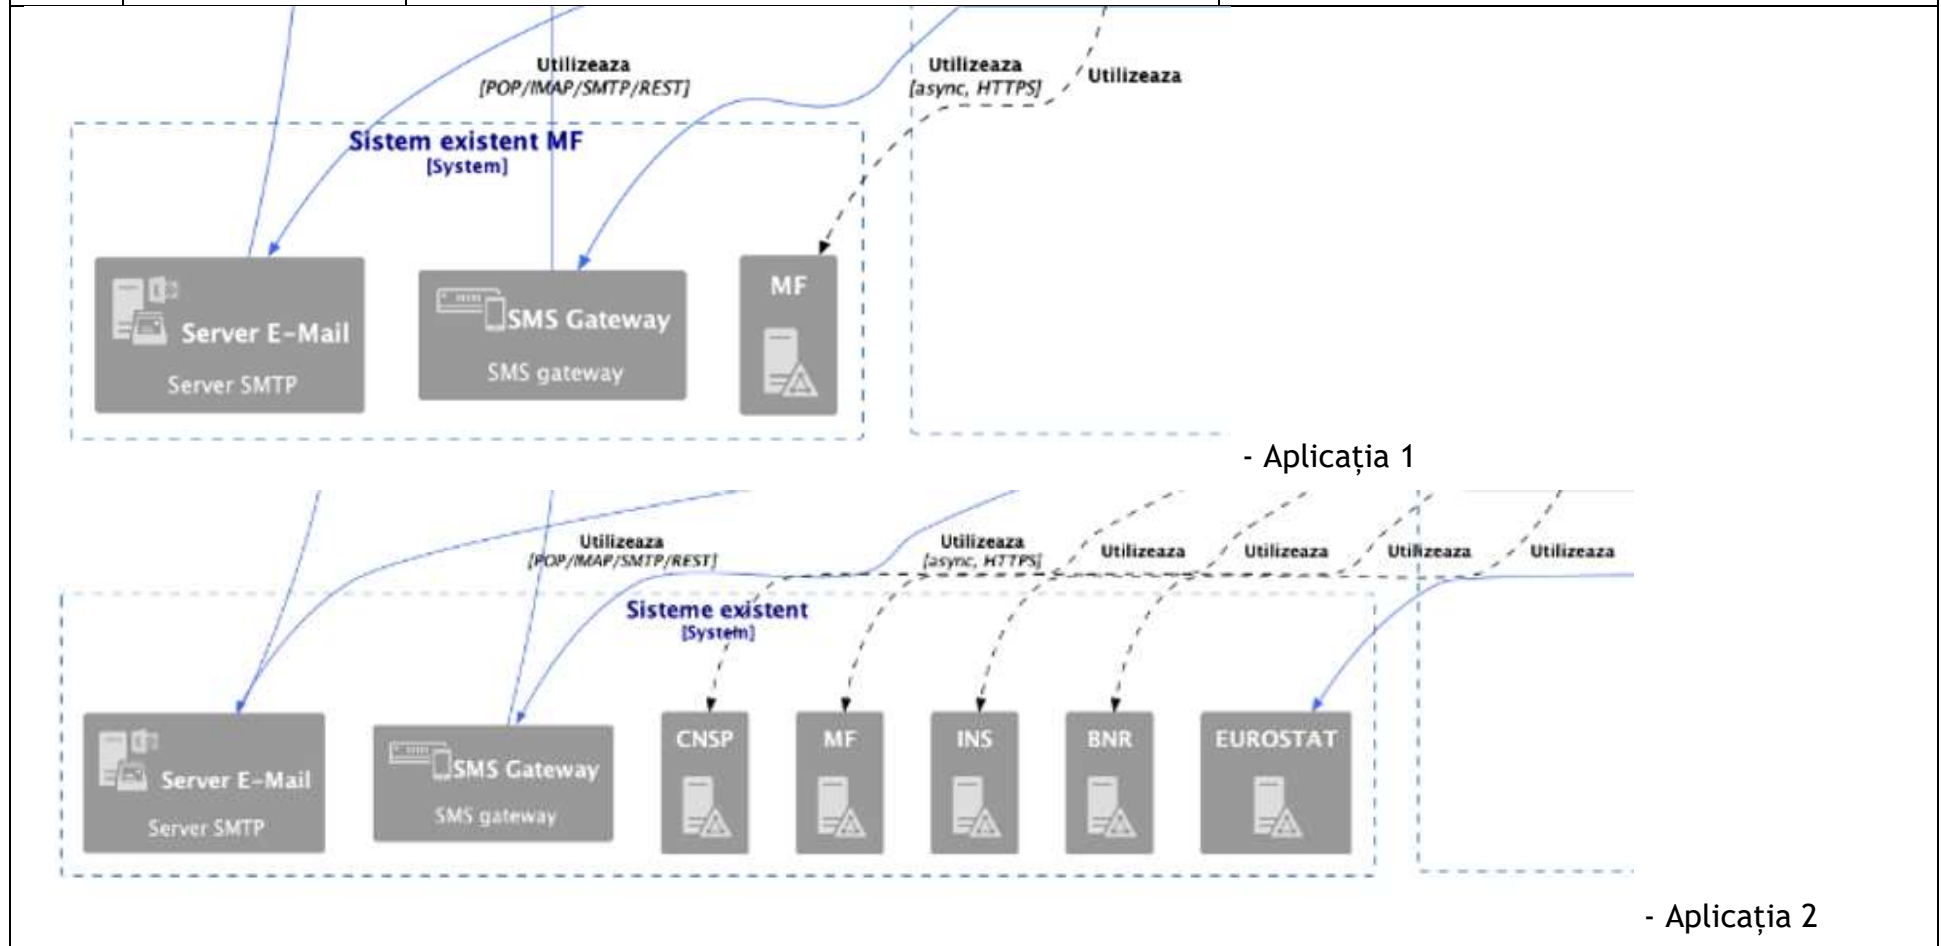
Utilizeaza
[POP/IMAP/SMTP/REST]

Utilizeaza
[async, HTTPS]

Utilizeaza

Sistem existent MF
[System]

Server E-Mail
Server SMTP

SMS Gateway
SMS gateway

MF

- Aplicația 1

Utilizeaza
[POP/IMAP/SMTP/REST]

Utilizeaza
[async, HTTPS]

Utilizeaza

Utilizeaza

Utilizeaza

Utilizeaza

Sisteme existent
[System]

Server E-Mail
Server SMTP

SMS Gateway
SMS gateway

CNSP

MF

INS

BNR

EUROSTAT

- Aplicația 2